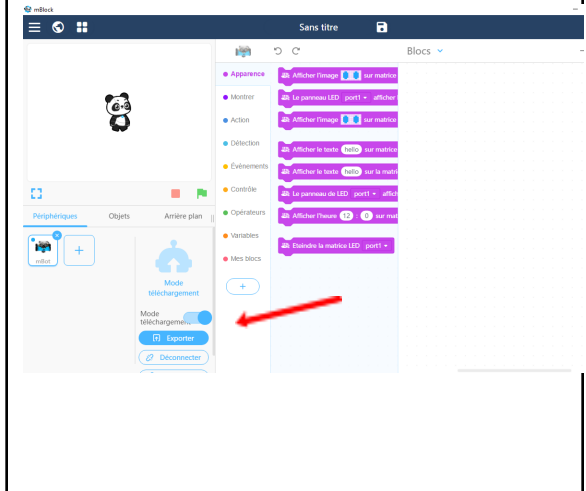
mBlock

Sans titre

Blocs

Apparence
Montrer
Action
Détection
Événements
Contrôle
Opérateurs
Variables
Mes blocs
+

Afficher l'image sur matrice
Le panneau LED port1 afficher
Afficher l'image sur matrice
Afficher le texte hello sur matrice
Afficher le texte hello sur la matric
Le panneau de LED port1 affich
Afficher l'heure 12 : 0 sur mat
Eteindre la matrice LED port1

Périphériques
Objets
Arrière plan

mBot
+

Mode téléchargement

Mode téléchargement

Exporter

Déconnecter